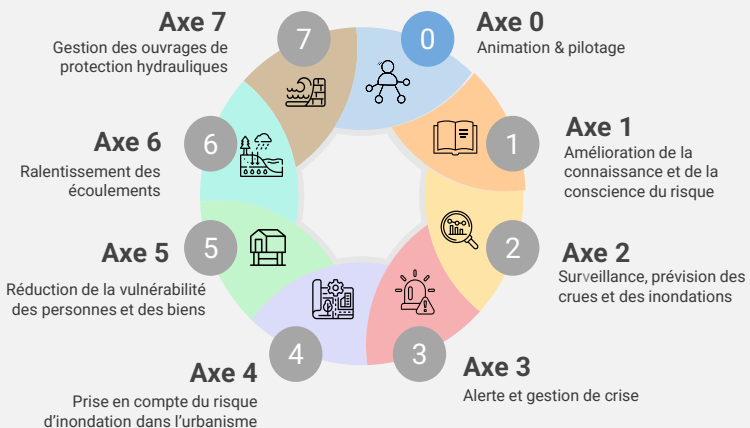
Axe 7
Gestion des ouvrages de protection hydrauliques

7

0

Axe 0
Animation & pilotage

Axe 6
Ralentissement des écoulements

6

1

Axe 1
Amélioration de la connaissance et de la conscience du risque

Axe 5
Réduction de la vulnérabilité des personnes et des biens

5

2

Axe 2
Surveillance, prévision des crues et des inondations

4

3

Axe 4
Prise en compte du risque d'inondation dans l'urbanisme

Axe 3
Alerte et gestion de crise